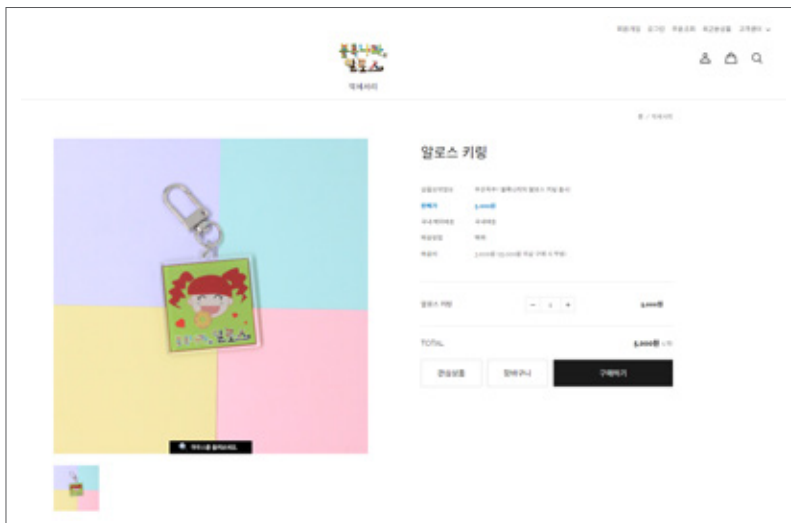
회원가입 로그인 주문조회 최근본상품 고객센터

액세서리

홈 / 액세서리

알로스 키링

판매가 5,000원

국내·해외배송 국내배송

배송방법 택배

알로스 키링 - 1 + 5,000원

TOTAL 5,000원 (1개)

관심상품 장바구니 구매하기

마우스를 올려보세요